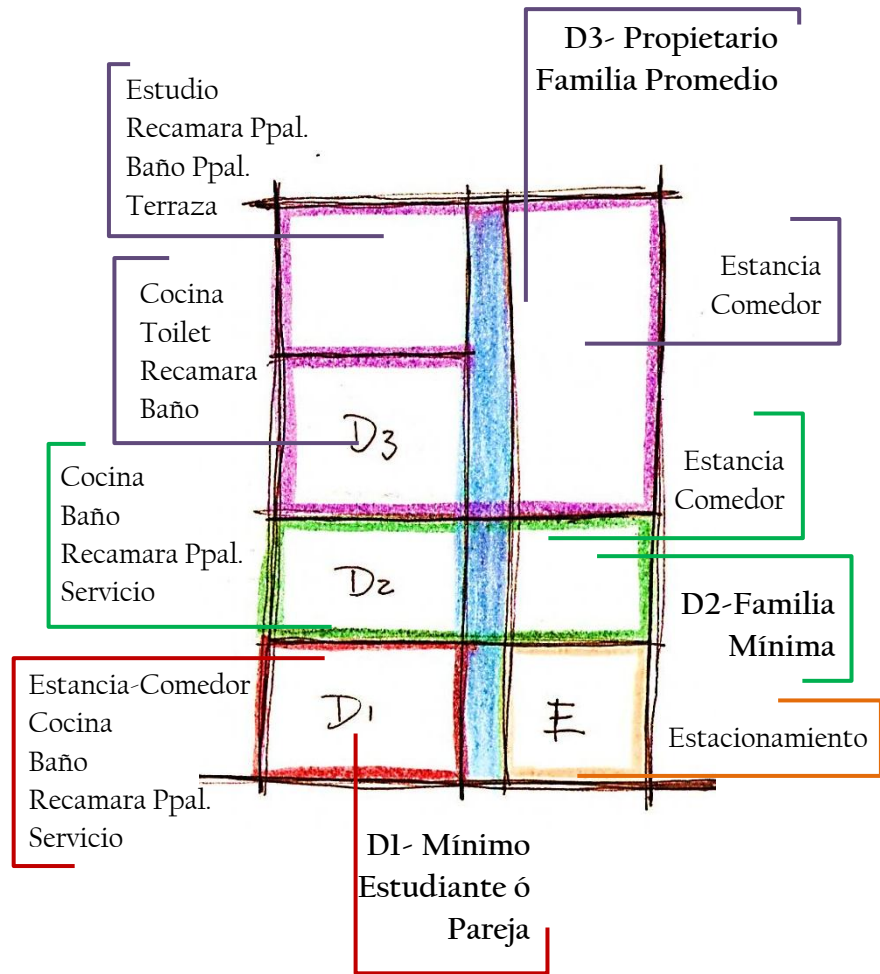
D3- Propietario
Familia Promedio

Estudio
Recamara Ppal.
Baño Ppal.
Terraza

Estancia
Comedor

Cocina
Toilet
Recamara
Baño

D3

Cocina
Baño
Recamara Ppal.
Servicio

Estancia
Comedor

D2

D2-Familia
Mínima

Estancia-Comedor
Cocina
Baño
Recamara Ppal.
Servicio

D1

E

Estacionamiento

D1- Mínimo
Estudiante ó
Pareja